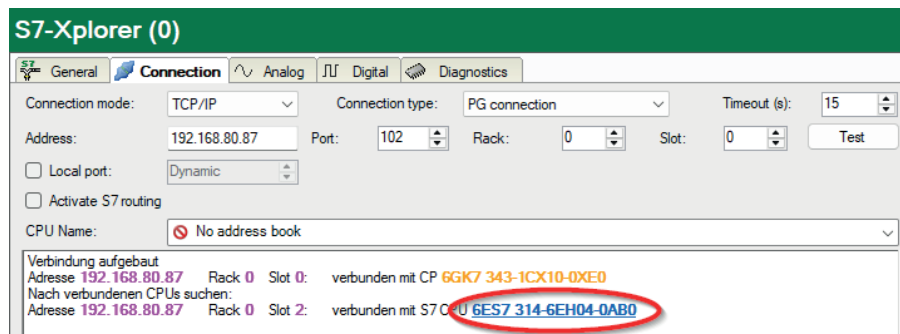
S7-Xplorer (0)

General | Connection | Analog | Digital | Diagnostics

Connection mode: TCP/IP
Connection type: PG connection
Timeout (s): 15

Address: 192.168.80.87
Port: 102
Rack: 0
Slot: 0
Test

Local port: Dynamic

Activate S7 routing

CPU Name: No address book

Verbindung aufgebaut
Adresse 192.168.80.87 Rack 0 Slot 0: verbunden mit CP 6GK7 343-1CX10-0XE0
Nach verbundenen CPUs suchen:
Adresse 192.168.80.87 Rack 0 Slot 2: verbunden mit S7 CPU 6ES7 314-6EH04-0AB0